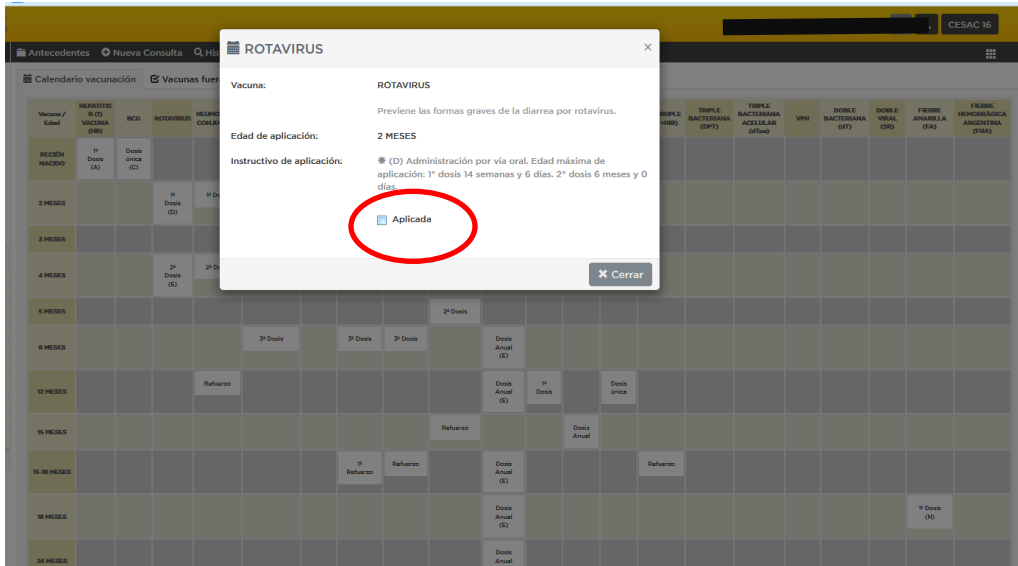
CESAC 16

Antecedentes  Nueva Consulta  His

Calendario vacunación  Vacunas fuer

ROTAVIRUS

Vacuna: ROTAVIRUS

Previene las formas graves de la diarrea por rotavirus.

Edad de aplicación: 2 MESES

Instructivo de aplicación: ❋ (D) Administración por vía oral. Edad máxima de aplicación: 1° dosis 14 semanas y 6 días. 2° dosis 6 meses y 0 días.

Aplicada

Cerrar

| Vacuna / Edad | HEPATITIS B (1) VACUNA (HB) | BCG | ROTAVIRUS | NEUMO CONJU | | | | | | | | | TRIPLE (HIB) | TRIPLE BACTERIANA (DPT) | TRIPLE BACTERIANA ACELULAR (dTpa) | VPH | DOBLE BACTERIANA (dT) | DOBLE VIRAL (SR) | FIEBRE AMARILLA (FA) | FIEBRE HEMORRÁGICA ARGENTINA (FHA) |
|---|---|---|---|---|---|---|---|---|---|---|---|---|---|---|---|---|---|---|---|---|
| RECIÉN NACIDO | 1ª Dosis (A) | Dosis única (C) | | | | | | | | | | | | | | | | | | |
| 2 MESES | | | 1ª Dosis (D) | 1ª D | | | | | | | | | | | | | | | | |
| 3 MESES | | | | | | | | | | | | | | | | | | | | |
| 4 MESES | | | 2ª Dosis (E) | 2ª D | | | | | | | | | | | | | | | | |
| 5 MESES | | | | | | | | | 2ª Dosis | | | | | | | | | | | |
| 6 MESES | | | | | 3ª Dosis | | 3ª Dosis | 3ª Dosis | | Dosis Anual (E) | | | | | | | | | | |
| 12 MESES | | | | Refuerzo | | | | | | Dosis Anual (E) | 1ª Dosis | | Dosis única | | | | | | | |
| 15 MESES | | | | | | | | | Refuerzo | | | Dosis Anual | | | | | | | | |
| 15-18 MESES | | | | | | | 1ª Refuerzo | Refuerzo | | Dosis Anual (E) | | | | Refuerzo | | | | | | |
| 18 MESES | | | | | | | | | | Dosis Anual (E) | | | | | | | | | 1ª Dosis (N) | |
| 24 MESES | | | | | | | | | | Dosis Anual | | | | | | | | | | |